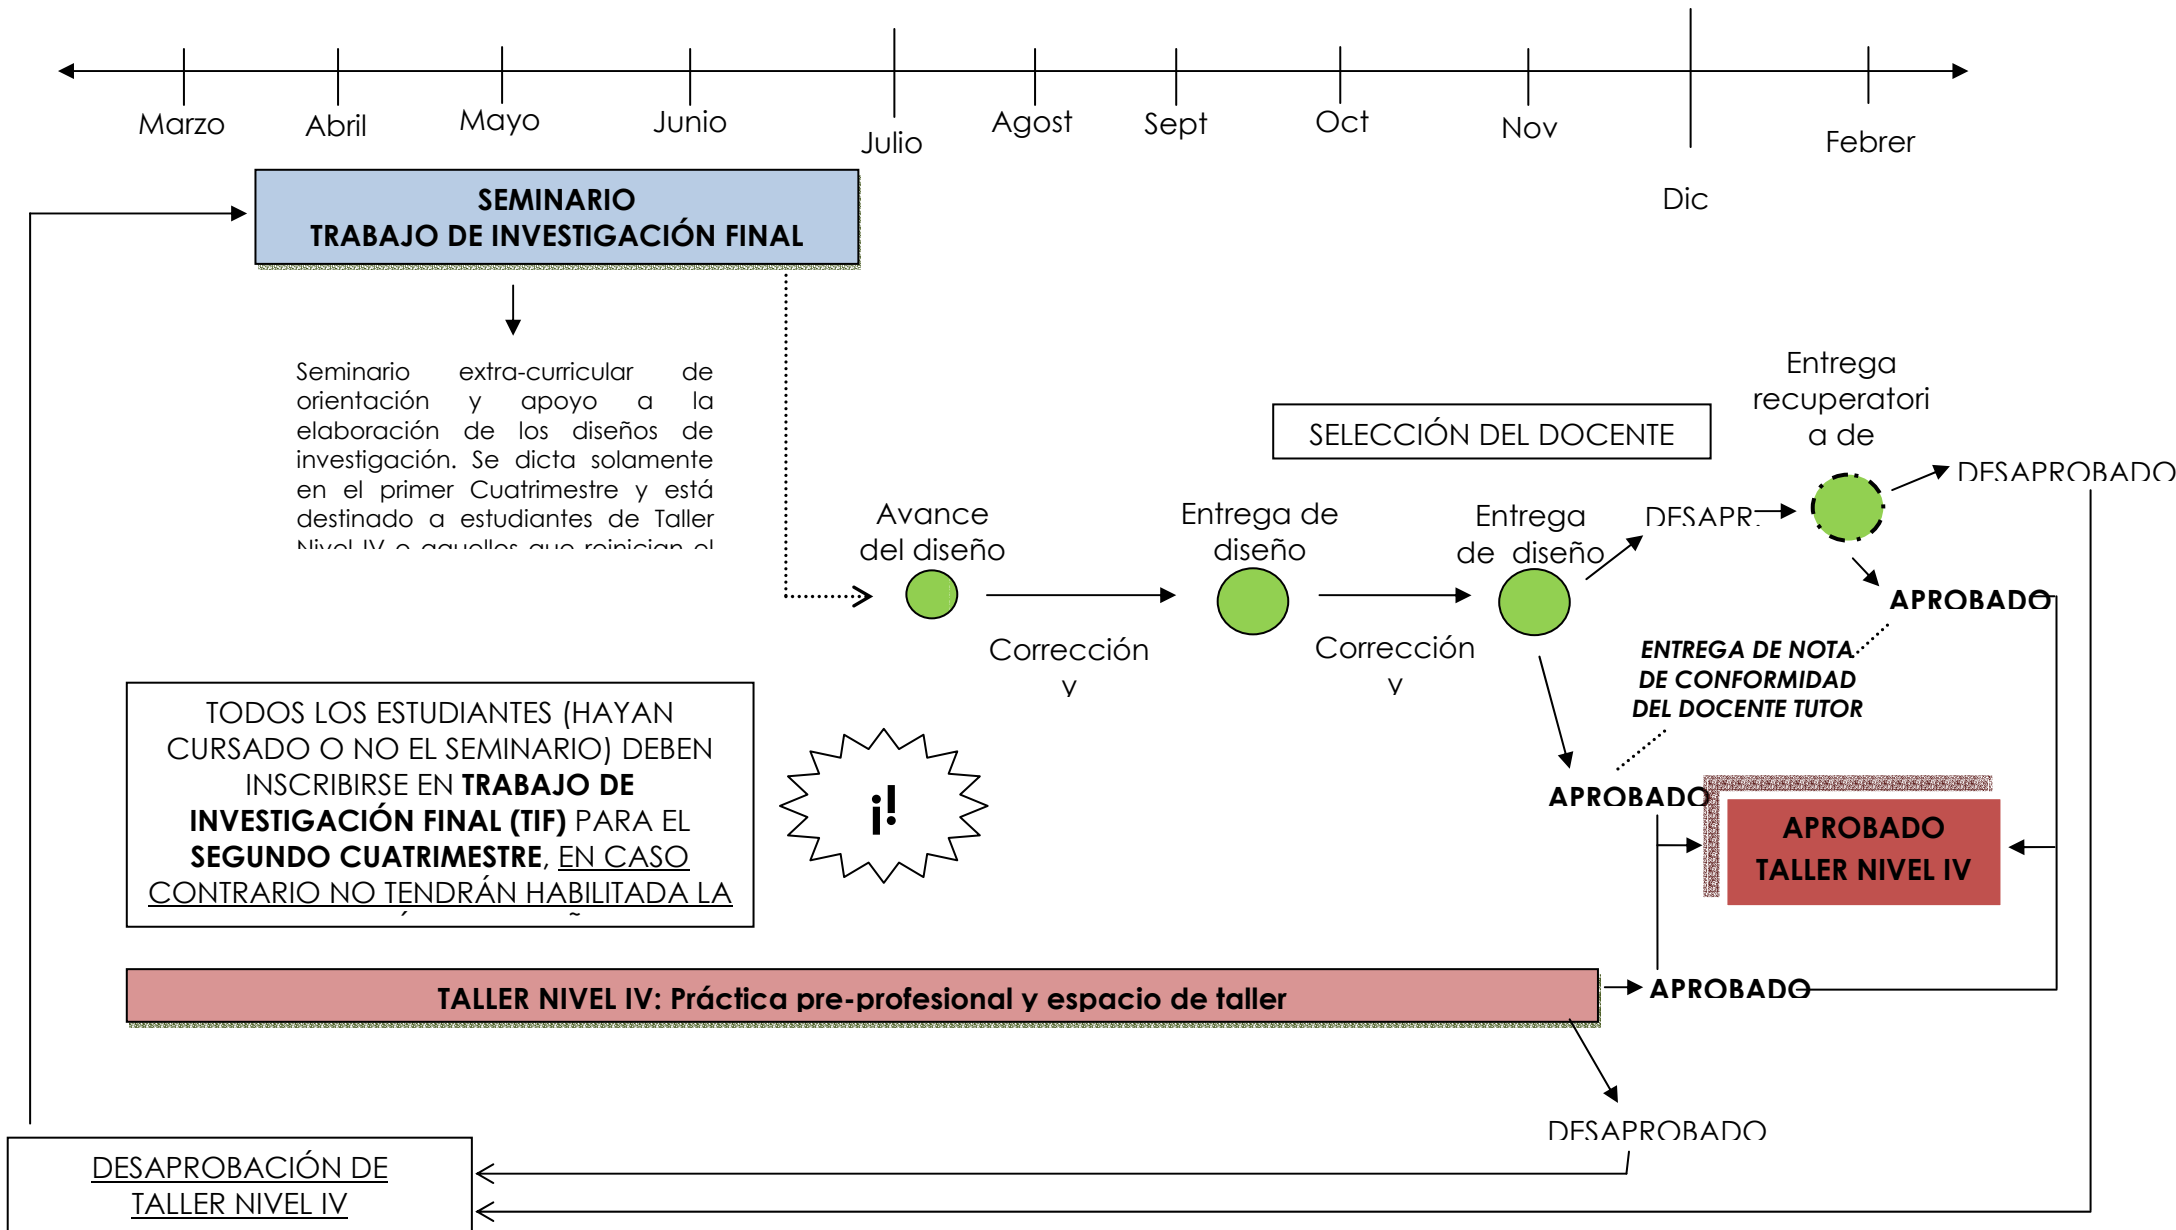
Marzo
Abril
Mayo
Junio
Julio
Agost
Sept
Oct
Nov
Dic
Febrer

SEMINARIO
TRABAJO DE INVESTIGACIÓN FINAL

Seminario extra-curricular de orientación y apoyo a la elaboración de los diseños de investigación. Se dicta solamente en el primer Cuatrimestre y está destinado a estudiantes de Taller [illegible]

SELECCIÓN DEL DOCENTE

Entrega recuperatori a de

Avance del diseño

Entrega de diseño

Entrega de diseño

DESAPR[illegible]

DESAPROBADO

APROBADO

Corrección y

Corrección y

ENTREGA DE NOTA DE CONFORMIDAD DEL DOCENTE TUTOR

TODOS LOS ESTUDIANTES (HAYAN CURSADO O NO EL SEMINARIO) DEBEN INSCRIBIRSE EN TRABAJO DE INVESTIGACIÓN FINAL (TIF) PARA EL SEGUNDO CUATRIMESTRE, EN CASO CONTRARIO NO TENDRÁN HABILITADA LA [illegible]

¡!

APROBADO

APROBADO
TALLER NIVEL IV

TALLER NIVEL IV: Práctica pre-profesional y espacio de taller

APROBADO

DESAPROBADO

DESAPROBACIÓN DE TALLER NIVEL IV